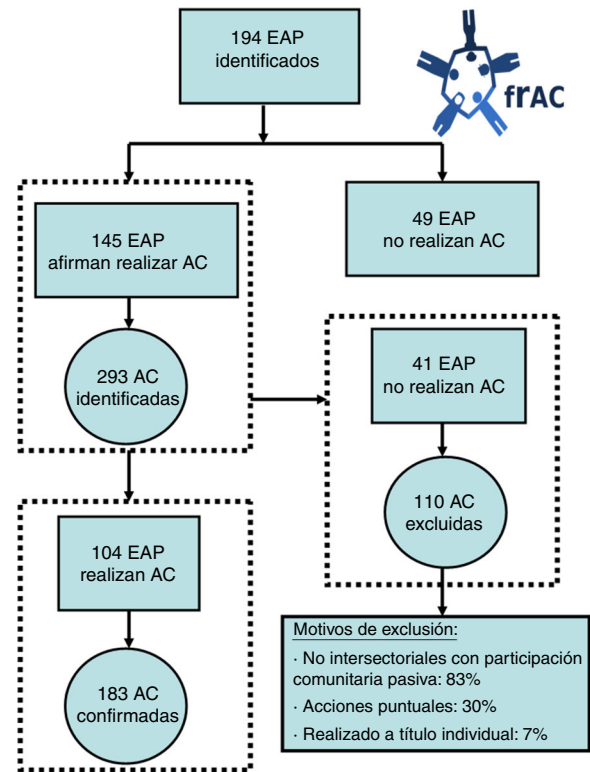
194 EAP identificados

frAC

145 EAP afirman realizar AC

49 EAP no realizan AC

293 AC identificadas

41 EAP no realizan AC

110 AC excluidas

104 EAP realizan AC

183 AC confirmadas

Motivos de exclusión:
· No intersectoriales con participación comunitaria pasiva: 83%
· Acciones puntuales: 30%
· Realizado a título individual: 7%